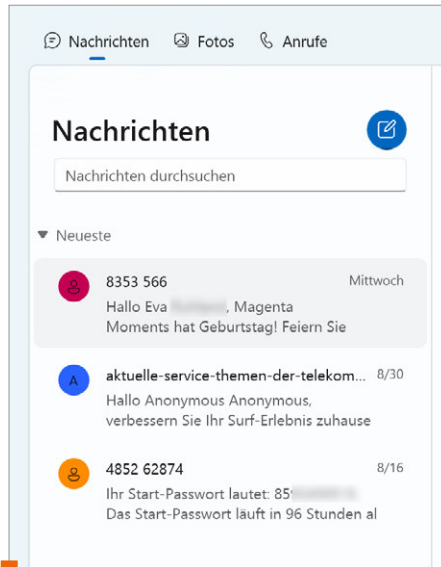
Nachrichten Fotos Anrufe

Nachrichten

Nachrichten durchsuchen

Neueste

8353 566
Mittwoch
Hallo Eva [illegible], Magenta Moments hat Geburtstag! Feiern Sie

A
aktuelle-service-themen-der-telekom...
8/30
Hallo Anonymous Anonymous, verbessern Sie Ihr Surf-Erlebnis zuhause

4852 62874
8/16
Ihr Start-Passwort lautet: 85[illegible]
Das Start-Passwort läuft in 96 Stunden al